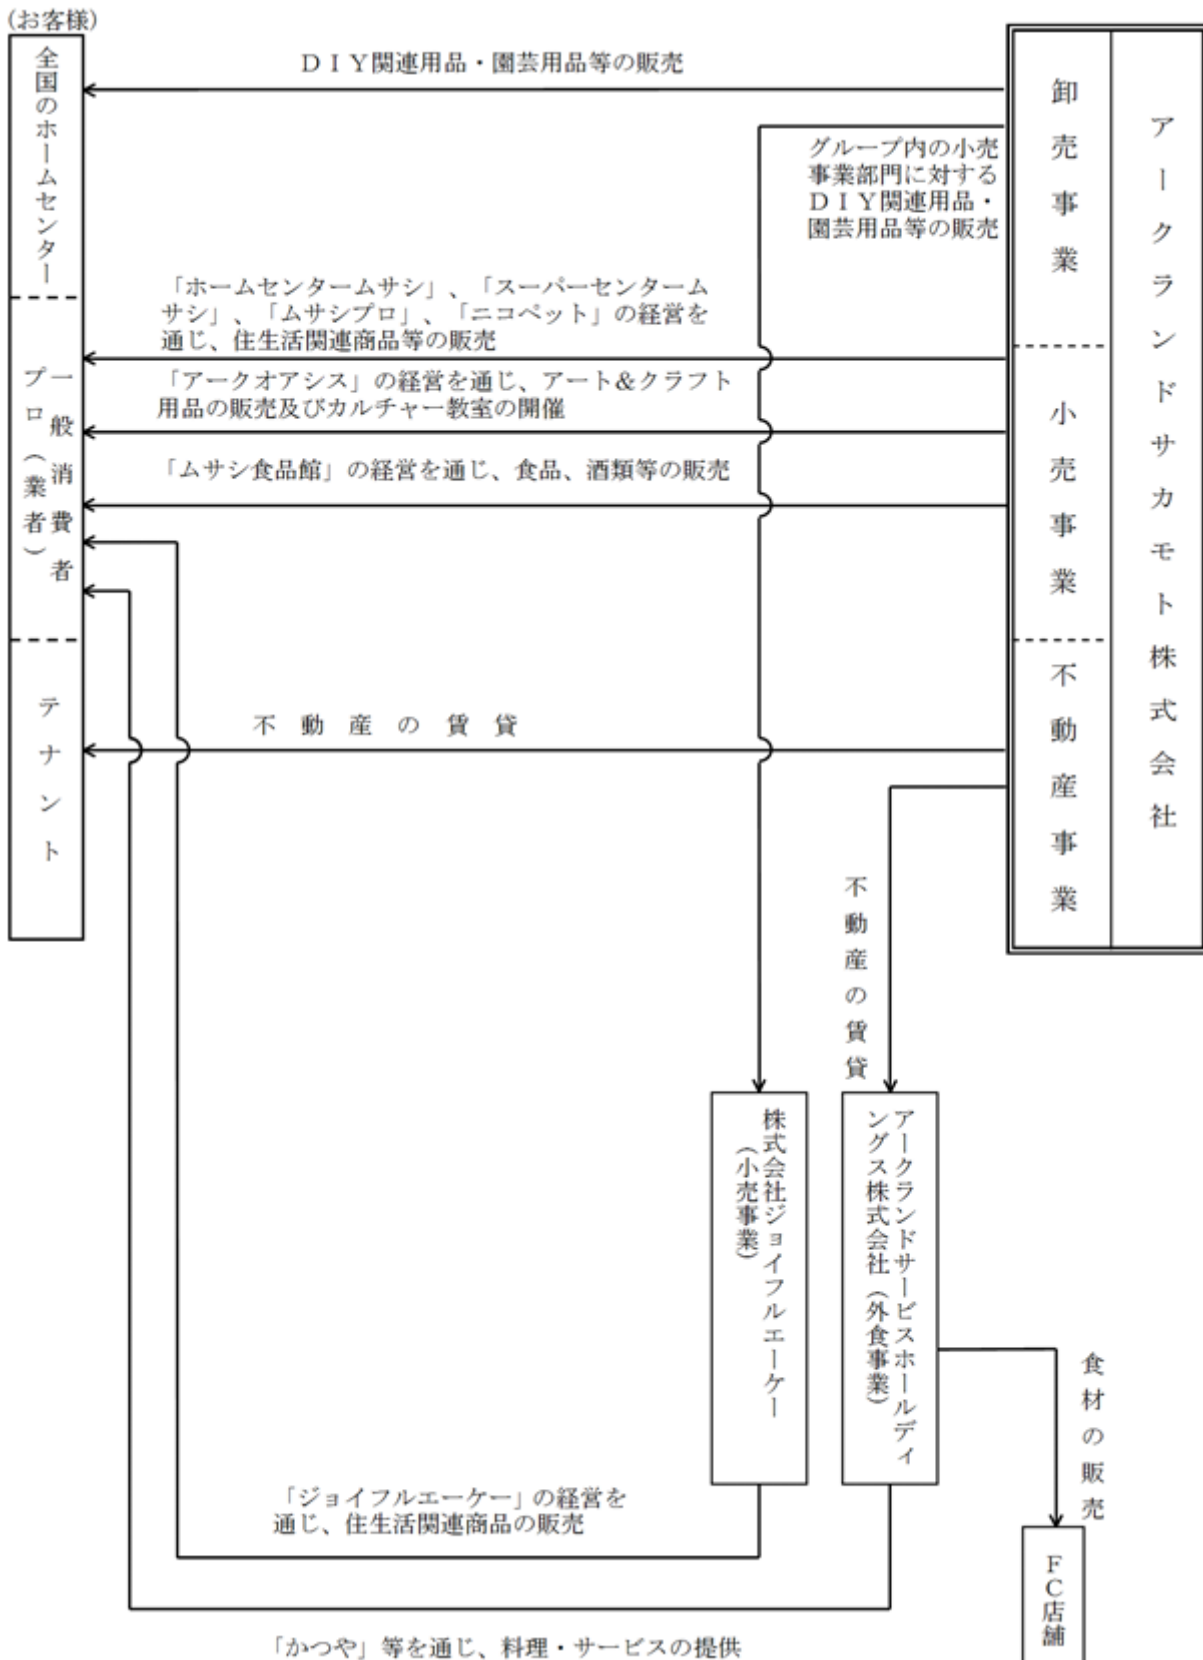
(お客様)

全国のホームセンター

一般消費者
(プロ業者)

テナント

DIY関連用品・園芸用品等の販売

グループ内の小売事業部門に対するDIY関連用品・園芸用品等の販売

「ホームセンタームサシ」、「スーパーセンタームサシ」、「ムサシプロ」、「ニコペット」の経営を通じ、住生活関連商品等の販売

「アークオアシス」の経営を通じ、アート&クラフト用品の販売及びカルチャー教室の開催

「ムサシ食品館」の経営を通じ、食品、酒類等の販売

不動産の賃貸

卸売事業

小売事業

不動産事業

アークランドサカモト株式会社

不動産の賃貸

株式会社ジョイフルエーケー
(小売事業)

アークランドサービスホールディングス株式会社(外食事業)

食材の販売

FC店舗

「ジョイフルエーケー」の経営を通じ、住生活関連商品の販売

「かつや」等を通じ、料理・サービスの提供